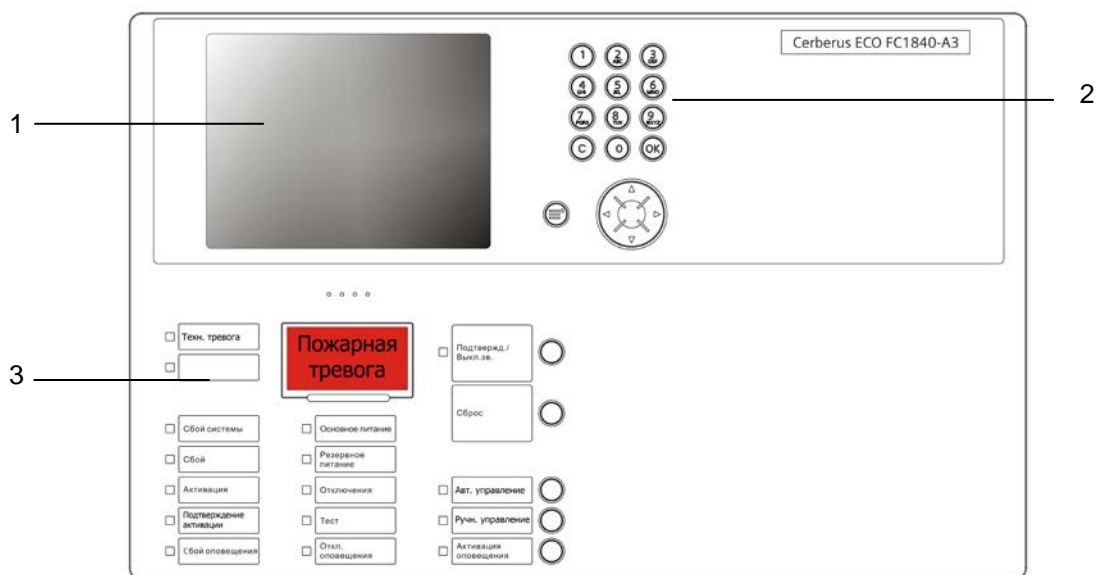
Cerberus ECO FC1840-A3

1

2

3

1 2 3
4 5 6
7 8 9
C 0 OK

Техн. тревога

Пожарная тревога

Подтвержд./ Выкл.зв.

Сброс

Сбой системы

Основное питание

Сбой

Резервное питание

Активация

Отключения

Авт. управление

Подтверждение активации

Тест

Ручн. управление

Сбой оповещения

Откл. оповещения

Активация оповещения